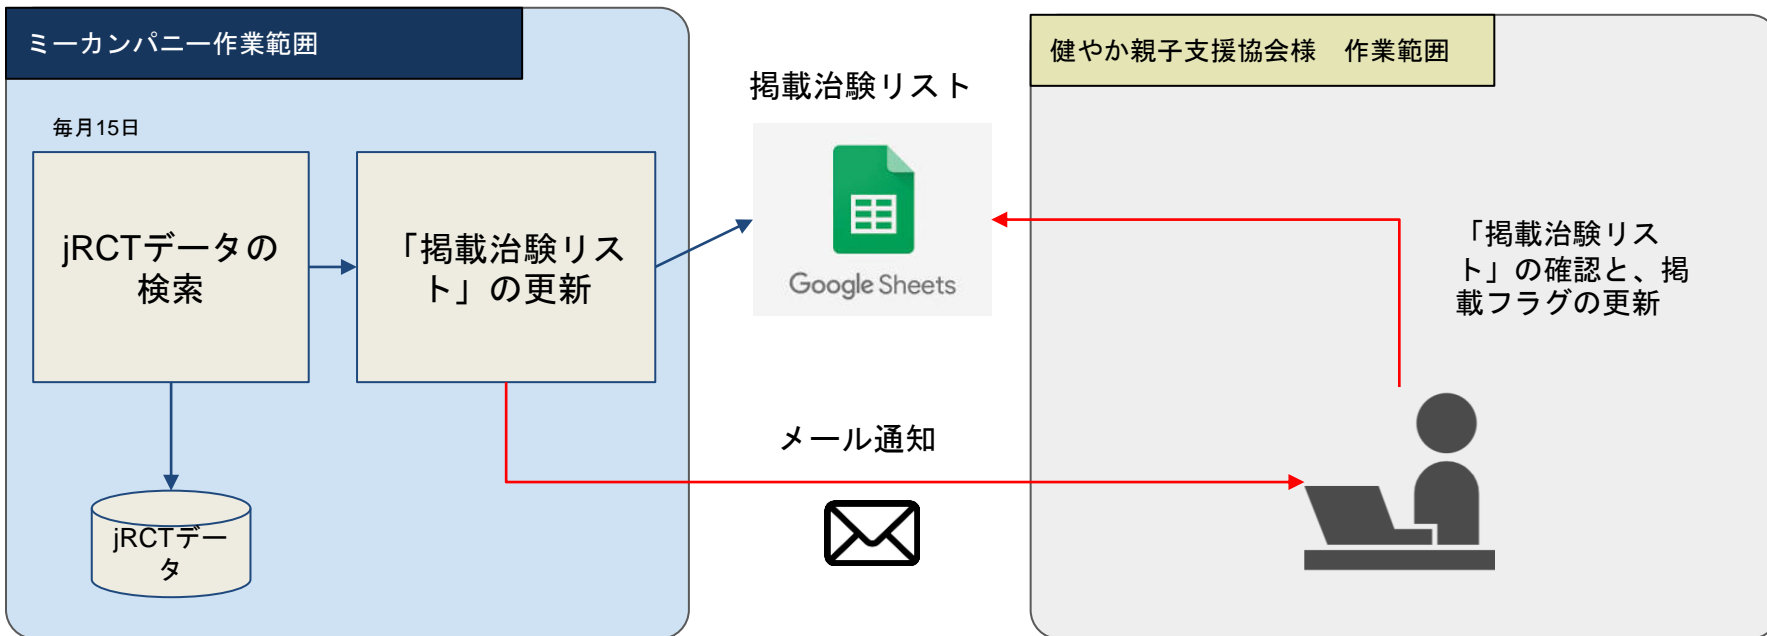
ミーカンパニー作業範囲

毎月15日

jRCTデータの検索

「掲載治験リスト」の更新

jRCTデータ

掲載治験リスト

Google Sheets

メール通知

健やか親子支援協会様　作業範囲

「掲載治験リスト」の確認と、掲載フラグの更新